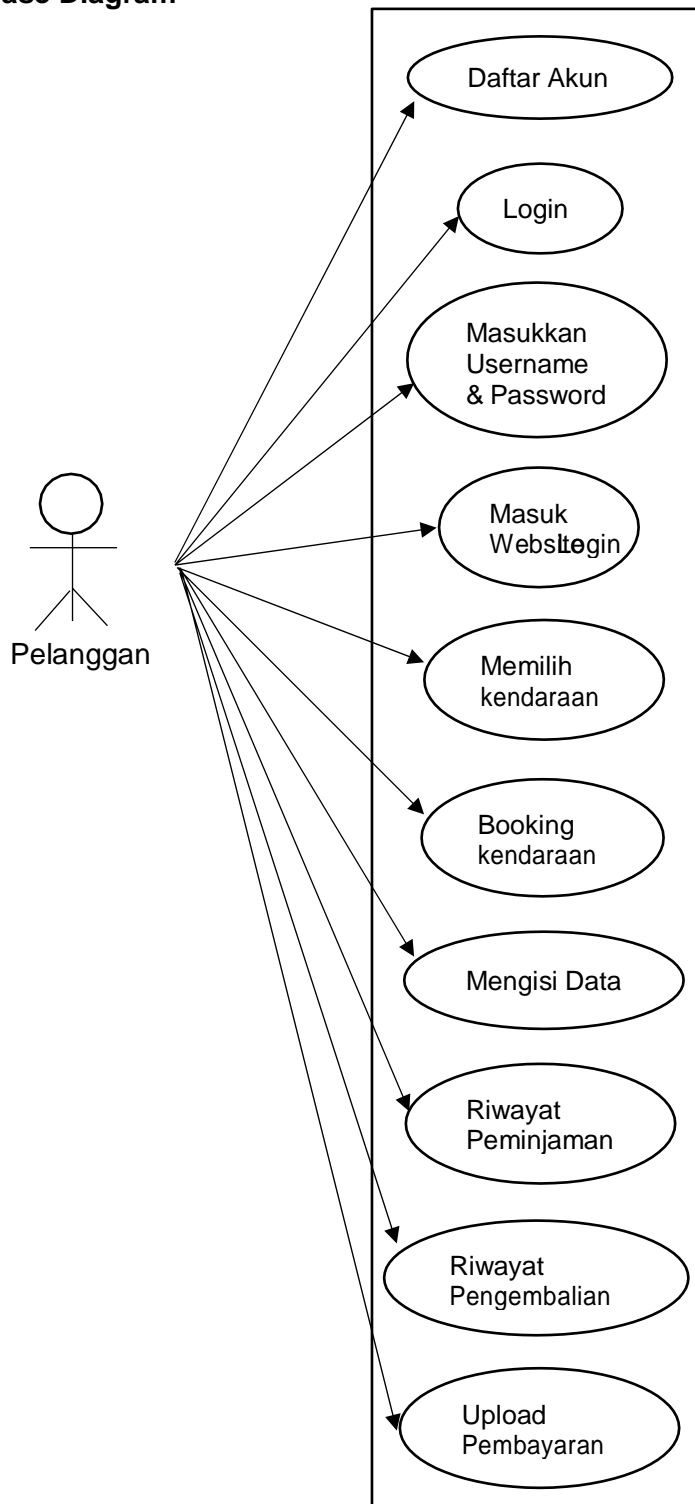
ase Diagram

Daftar Akun

Login

Masukkan Username & Password

Masuk WebsiLogin

Pelanggan

Memilih kendaraan

Booking kendaraan

Mengisi Data

Riwayat Peminjaman

Riwayat Pengembalian

Upload Pembayaran